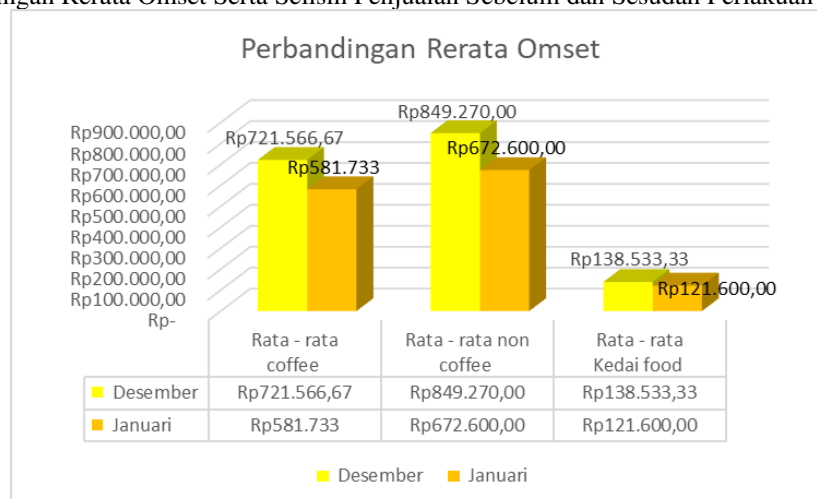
ngan Rerata Omset Serta Selisih Penjualan Sebelum dan Sesudah Perlakuan

Perbandingan Rerata Omset

Rp900.000,00
Rp800.000,00
Rp700.000,00
Rp600.000,00
Rp500.000,00
Rp400.000,00
Rp300.000,00
Rp200.000,00
Rp100.000,00
Rp-

Rp721.566,67
Rp581.733
Rp849.270,00
Rp672.600,00
Rp138.533,33
Rp121.600,00

| | Rata - rata coffee | Rata - rata non coffee | Rata - rata Kedai food |
|---|---|---|---|
| Desember | Rp721.566,67 | Rp849.270,00 | Rp138.533,33 |
| Januari | Rp581.733 | Rp672.600,00 | Rp121.600,00 |

Desember Januari